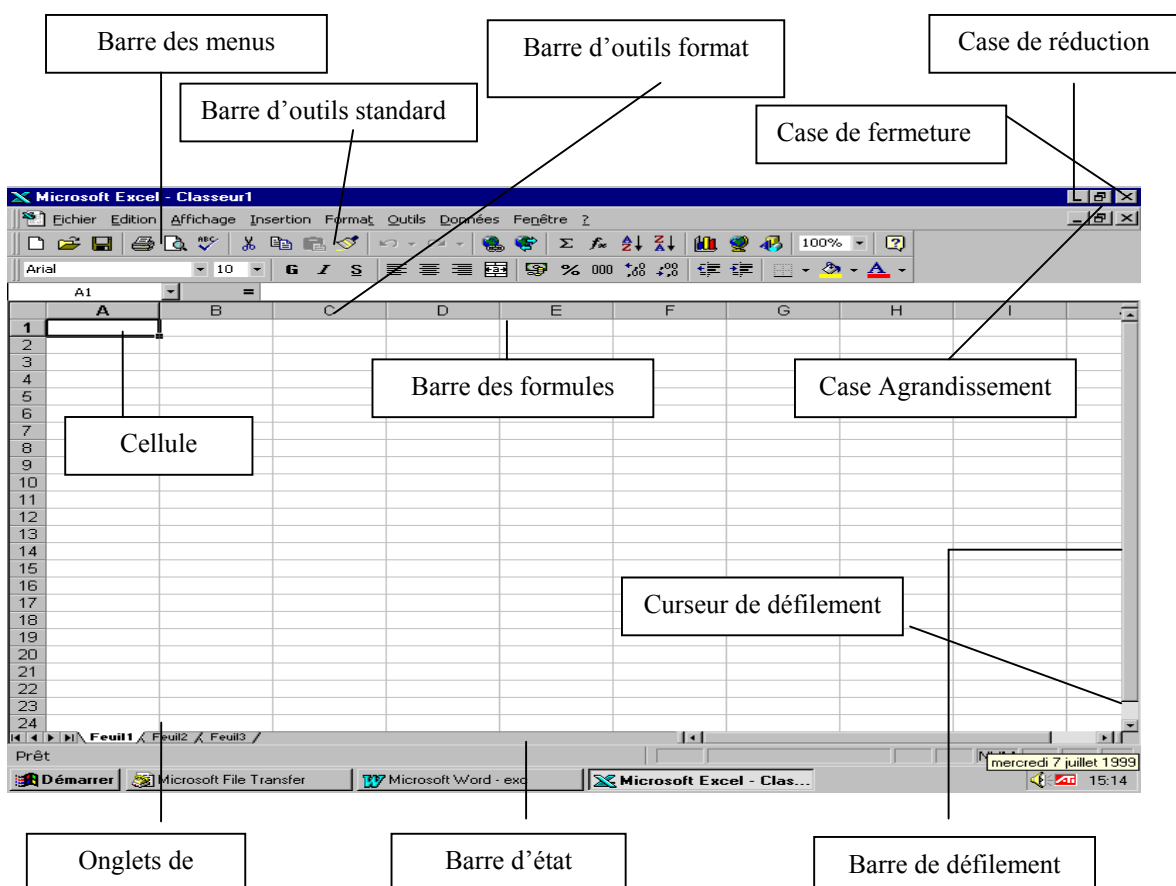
Barre des menus

Barre d'outils format

Case de réduction

Barre d'outils standard

Case de fermeture

Microsoft Excel - Classeur1

Fichier Edition Affichage Insertion Format Outils Données Fenêtre ?

100%

Arial 10 G I S % 000

A1 =

| | A | B | C | D | E | F | G | H | I |
|---|---|---|---|---|---|---|---|---|---|
| 1 | | | | | | | | | |
| 2 | | | | | | | | | |
| 3 | | | | | | | | | |
| 4 | | | | | | | | | |
| 5 | | | | | | | | | |
| 6 | | | | | | | | | |
| 7 | | | | | | | | | |
| 8 | | | | | | | | | |
| 9 | | | | | | | | | |
| 10 | | | | | | | | | |
| 11 | | | | | | | | | |
| 12 | | | | | | | | | |
| 13 | | | | | | | | | |
| 14 | | | | | | | | | |
| 15 | | | | | | | | | |
| 16 | | | | | | | | | |
| 17 | | | | | | | | | |
| 18 | | | | | | | | | |
| 19 | | | | | | | | | |
| 20 | | | | | | | | | |
| 21 | | | | | | | | | |
| 22 | | | | | | | | | |
| 23 | | | | | | | | | |
| 24 | | | | | | | | | |

Barre des formules

Case Agrandissement

Cellule

Curseur de défilement

Feuil1 Feuil2 Feuil3

Prêt

NUM

mercredi 7 juillet 1999

Démarrer Microsoft File Transfer Microsoft Word - exc Microsoft Excel - Clas... 15:14

Onglets de

Barre d'état

Barre de défilement